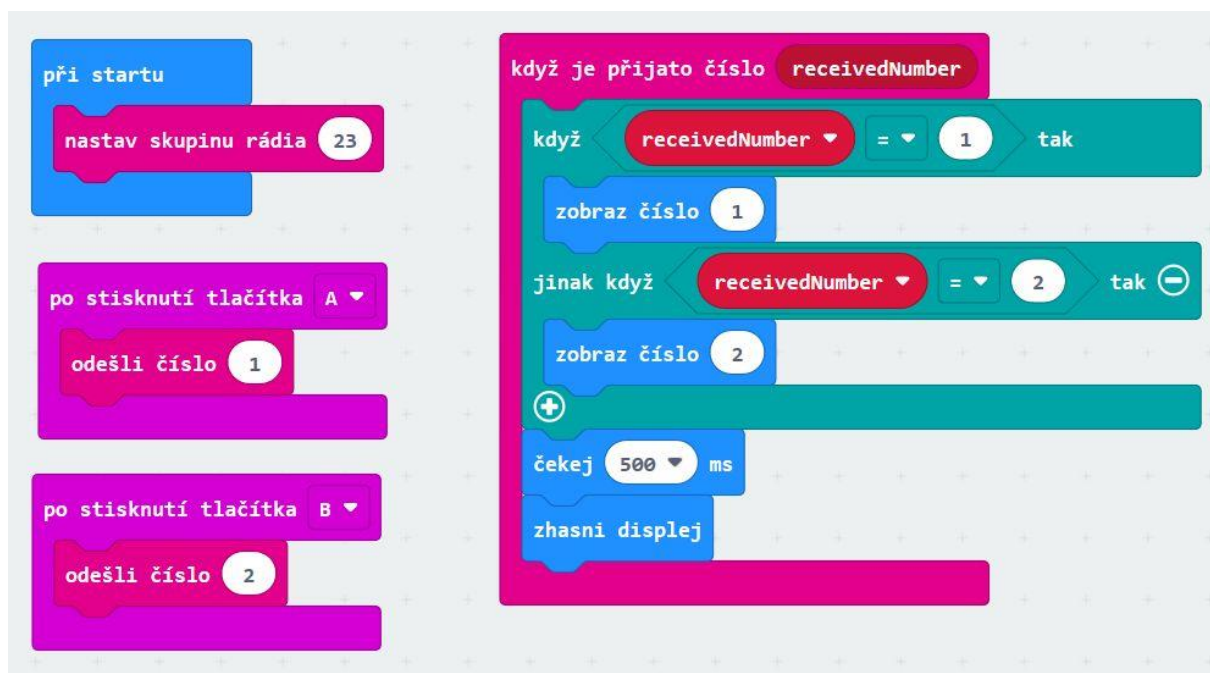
při startu
nastav skupinu rádia 23

po stisknutí tlačítka A ▾
odešli číslo 1

po stisknutí tlačítka B ▾
odešli číslo 2

když je přijato číslo receivedNumber
když receivedNumber ▾ = ▾ 1 tak
zobraz číslo 1
jinak když receivedNumber ▾ = ▾ 2 tak
zobraz číslo 2
čekej 500 ▾ ms
zhasni displej